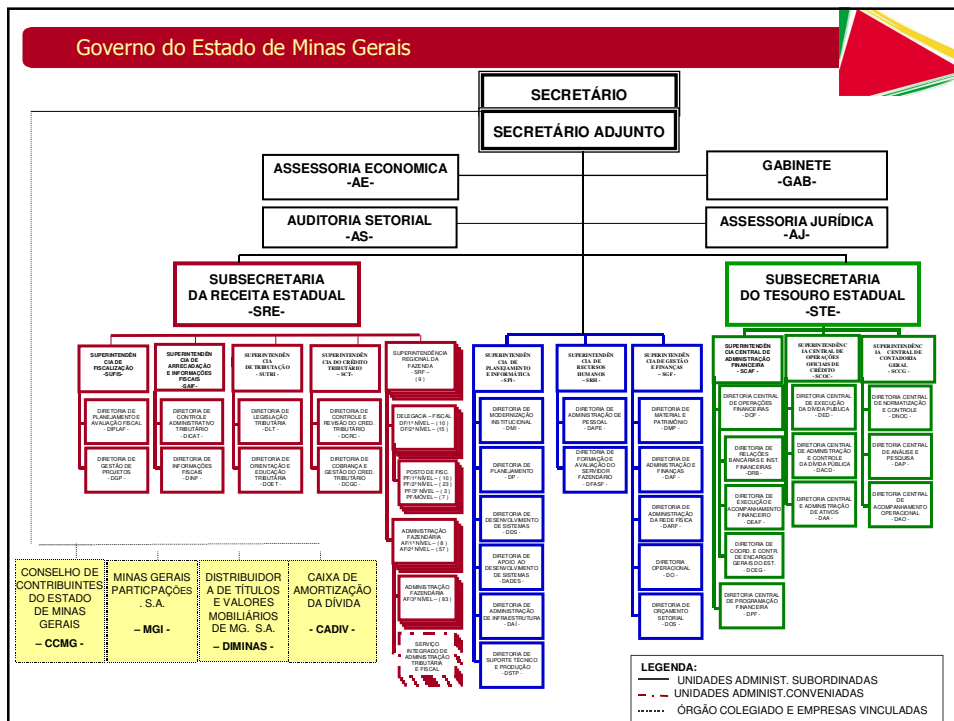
Governo do Estado de Minas Gerais

SECRETÁRIO

SECRETÁRIO ADJUNTO

ASSESSORIA ECONOMICA
-AE-

GABINETE
-GAB-

AUDITORIA SETORIAL
-AS-

ASSESSORIA JURÍDICA
-AJ-

SUBSECRETARIA
DA RECEITA ESTADUAL
-SRE-

SUBSECRETARIA
DO TESOURO ESTADUAL
-STE-

SUPERINTENDÊNCIA DE FISCALIZAÇÃO -SUFIS-

DIRETORIA DE PLANEJAMENTO E AVALIAÇÃO FISCAL - DIPLAF -

DIRETORIA DE GESTÃO DE PROJETOS - DGP -

SUPERINTENDÊNCIA DE ARRECADAÇÃO E INFORMAÇÕES FISCAIS -SAIF-

DIRETORIA DE CONTROLE ADMINISTRATIVO TRIBUTÁRIO - DICAT -

DIRETORIA DE INFORMAÇÕES FISCAIS - DINF -

SUPERINTENDÊNCIA DE TRIBUTAÇÃO - SUTRI -

DIRETORIA DE LEGISLAÇÃO TRIBUTÁRIA - DLT -

DIRETORIA DE ORIENTAÇÃO E EDUCAÇÃO TRIBUTÁRIA - DOET -

SUPERINTENDÊNCIA DO CRÉDITO TRIBUTÁRIO - SCT-

DIRETORIA DE CONTROLE E REVISÃO DO CRED. TRIBUTÁRIO - DCRC -

DIRETORIA DE COBRANÇA E GESTÃO DO CRED. TRIBUTÁRIO - DCGC -

SUPERINTENDÊNCIA REGIONAL DA FAZENDA - SRF - ( 9 )

DELEGACIA – FISCAL DF/1º NÍVEL – ( 10 ) DF/2º NÍVEL – ( 15 )

POSTO DE FISC. PF/1º NÍVEL – ( 10 ) PF/2º NÍVEL – ( 23 ) PF/3º NÍVEL – ( 3 ) PF/MÓVEL – ( 7 )

ADMINISTRAÇÃO FAZENDÁRIA AF/1º NÍVEL – ( 8 ) AF/2º NÍVEL – ( 57 )

ADMINISTRAÇÃO FAZENDÁRIA AF/3º NÍVEL – ( 83 )

SERVIÇO INTEGRADO DE ADMINISTRAÇÃO TRIBUTÁRIA E FISCAL

SUPERINTENDÊNCIA DE PLANEJAMENTO E INFORMÁTICA - SPI -

DIRETORIA DE MODERNIZAÇÃO INSTITUCIONAL - DMI -

DIRETORIA DE PLANEJAMENTO - DP -

DIRETORIA DE DESENVOLVIMENTO DE SISTEMAS - DDS -

DIRETORIA DE APOIO AO DESENVOLVIMENTO DE SISTEMAS - DADES -

DIRETORIA DE ADMINISTRAÇÃO DE INFRAESTRUTURA - DAI -

DIRETORIA DE SUPORTE TÉCNICO E PRODUÇÃO - DSTP -

SUPERINTENDÊNCIA DE RECURSOS HUMANOS - SRH -

DIRETORIA DE ADMINISTRAÇÃO DE PESSOAL - DAPE -

DIRETORIA DE FORMAÇÃO E AVALIAÇÃO DO SERVIDOR FAZENDÁRIO - DFASF -

SUPERINTENDÊNCIA DE GESTÃO E FINANÇAS - SGF -

DIRETORIA DE MATERIAL E PATRIMÔNIO - DMP -

DIRETORIA DE ADMINISTRAÇÃO E FINANÇAS - DAF -

DIRETORIA DE ADMINISTRAÇÃO DA REDE FÍSICA - DARF -

DIRETORIA OPERACIONAL - DO -

DIRETORIA DE ORÇAMENTO SETORIAL - DOS -

SUPERINTENDÊNCIA CENTRAL DE ADMINISTRAÇÃO FINANCEIRA - SCAF -

DIRETORIA CENTRAL DE OPERAÇÕES FINANCEIRAS - DOF -

DIRETORIA DE RELAÇÕES BANCÁRIAS E INST. FINANCEIRAS - DRB -

DIRETORIA DE EXECUÇÃO E ACOMPANHAMENTO FINANCEIRO - DEAF -

DIRETORIA DE COORD. E CONTR. DE ENCARGOS GERAIS DO EST. - DCEG -

DIRETORIA CENTRAL DE PROGRAMAÇÃO FINANCEIRA - DPF -

SUPERINTENDÊNCIA CENTRAL DE OPERAÇÕES OFICIAIS DE CRÉDITO - SCOC -

DIRETORIA CENTRAL DE EXECUÇÃO DA DÍVIDA PÚBLICA - DED -

DIRETORIA CENTRAL DE ADMINISTRAÇÃO E CONTROLE DA DÍVIDA PÚBLICA - DACD -

DIRETORIA CENTRAL E ADMINISTRAÇÃO DE ATIVOS - DAA -

SUPERINTENDÊNCIA CENTRAL DE CONTADORIA GERAL - SCCG -

DIRETORIA CENTRAL DE NORMATIZAÇÃO E CONTROLE - DNOC -

DIRETORIA CENTRAL DE ANÁLISE E PESQUISA - DAP -

DIRETORIA CENTRAL DE ACOMPANHAMENTO OPERACIONAL - DAO -

CONSELHO DE CONTRIBUINTES DO ESTADO DE MINAS GERAIS
– CCMG -

MINAS GERAIS PARTICPAÇÕES . S.A.
– MGI -

DISTRIBUIDOR A DE TÍTULOS E VALORES MOBILIÁRIOS DE MG. S.A.
– DIMINAS -

CAIXA DE AMORTIZAÇÃO DA DÍVIDA
- CADIV -

LEGENDA:
UNIDADES ADMINIST. SUBORDINADAS
UNIDADES ADMINIST.CONVENIADAS
ÓRGÃO COLEGIADO E EMPRESAS VINCULADAS